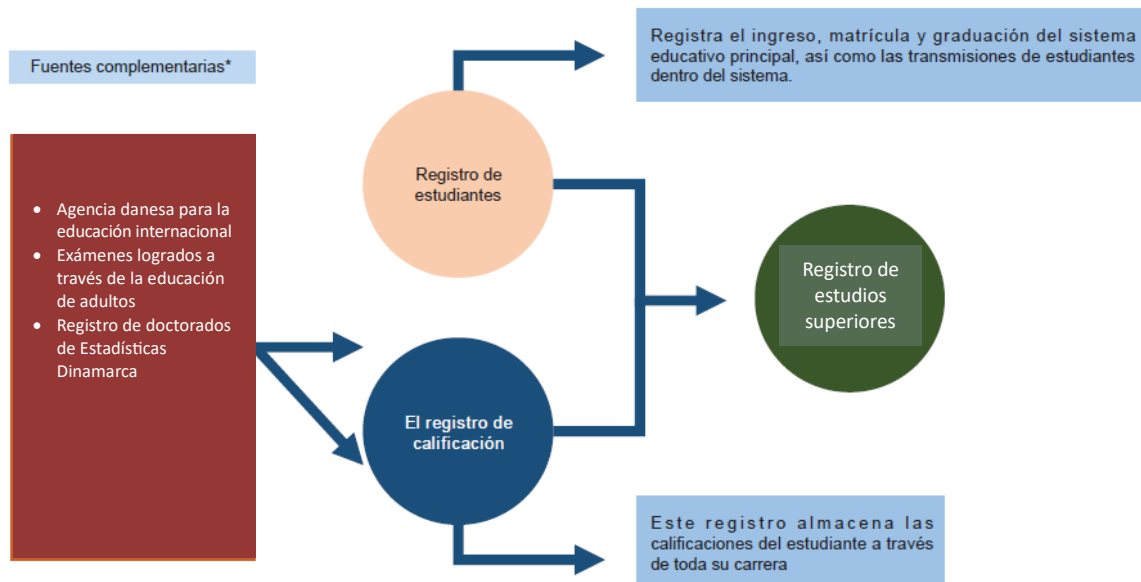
Fuentes complementarias*

- Agencia danesa para la educación internacional
- Exámenes logrados a través de la educación de adultos
- Registro de doctorados de Estadísticas Dinamarca

Registra el ingreso, matrícula y graduación del sistema educativo principal, así como las transmisiones de estudiantes dentro del sistema.

Registro de estudiantes

Registro de estudios superiores

El registro de calificación

Este registro almacena las calificaciones del estudiante a través de toda su carrera